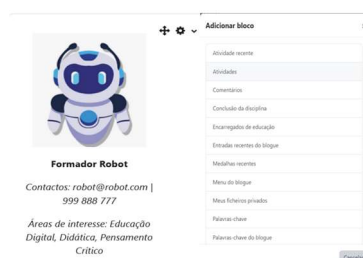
Formador Robot

Contactos: robot@robot.com | 999 888 777

Áreas de interesse: Educação Digital, Didática, Pensamento Crítico

Adicionar bloco

Atividade recente
Atividades
Comentários
Conclusão da disciplina
Encarregados de educação
Entradas recentes do blogue
Medalhas recentes
Menu do blogue
Meus ficheiros privados
Palavras-chave
Palavras-chave do blogue